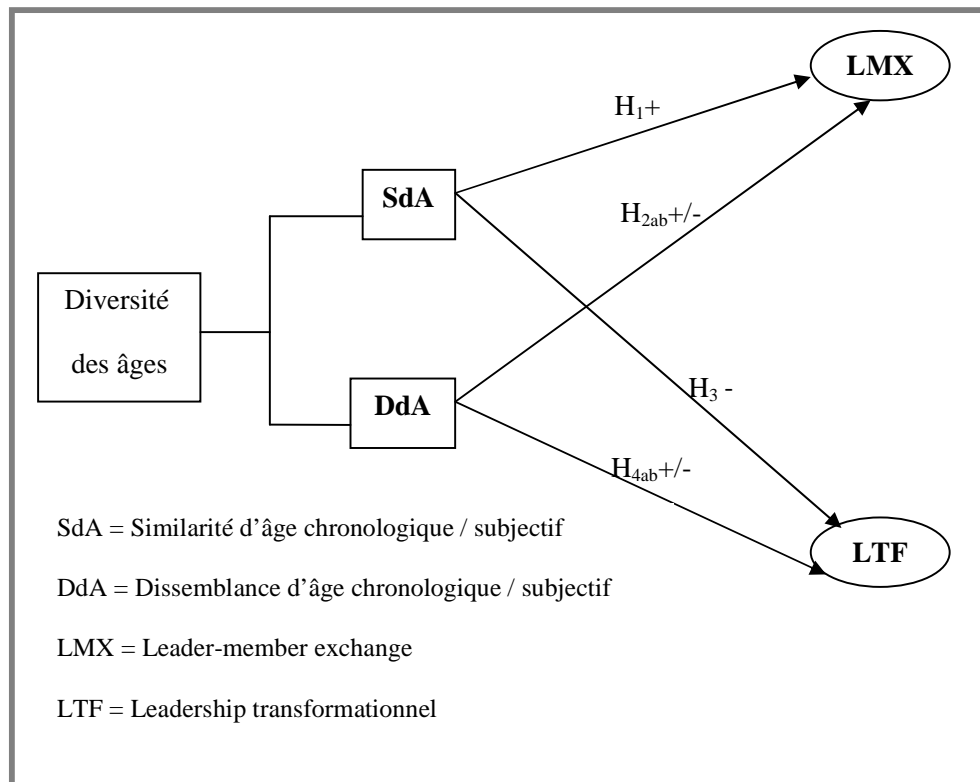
LMX

$H_1$+

SdA

$H_{2ab}$+/-

Diversité des âges

$H_3$ -

DdA

$H_{4ab}$+/-

LTF

SdA = Similarité d'âge chronologique / subjectif

DdA = Dissemblance d'âge chronologique / subjectif

LMX = Leader-member exchange

LTF = Leadership transformationnel